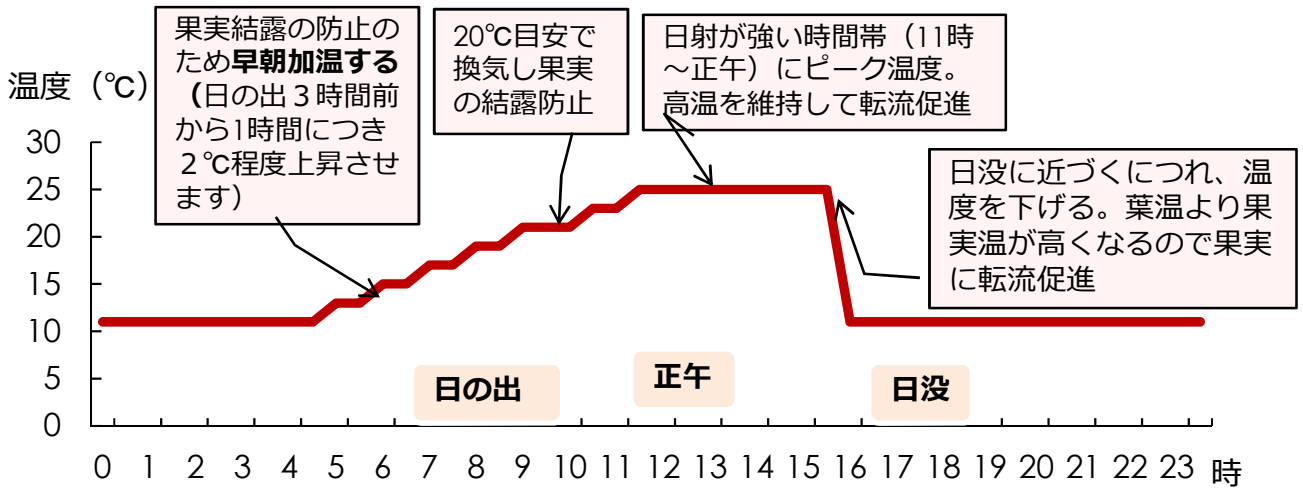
温度（℃）

果実結露の防止のため早朝加温する（日の出３時間前から1時間につき２℃程度上昇させます）

20℃目安で換気し果実の結露防止

日射が強い時間帯（11時～正午）にピーク温度。高温を維持して転流促進

日没に近づくにつれ、温度を下げる。葉温より果実温が高くなるので果実に転流促進

30
25
20
15
10
5
0

日の出
正午
日没

0 1 2 3 4 5 6 7 8 9 10 11 12 13 14 15 16 17 18 19 20 21 22 23 時